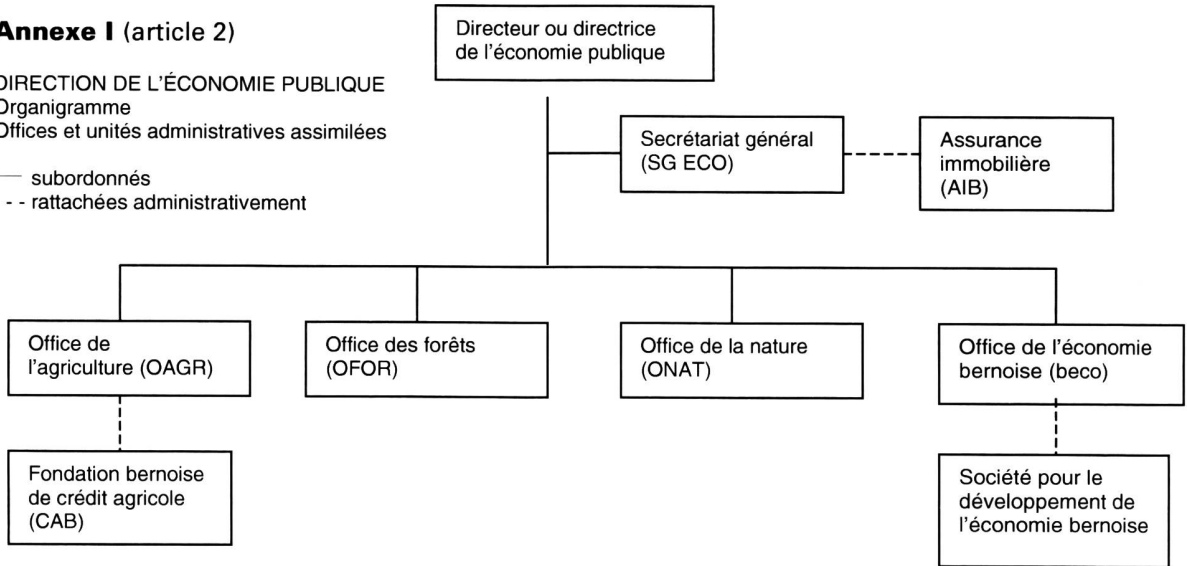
**Annexe I** (article 2)

DIRECTION DE L'ÉCONOMIE PUBLIQUE
Organigramme
Offices et unités administratives assimilées

— subordonnés
- - rattachées administrativement

Directeur ou directrice de l'économie publique

Secrétariat général (SG ECO)

Assurance immobilière (AIB)

Office de l'agriculture (OAGR)

Office des forêts (OFOR)

Office de la nature (ONAT)

Office de l'économie bernoise (beco)

Fondation bernoise de crédit agricole (CAB)

Société pour le développement de l'économie bernoise